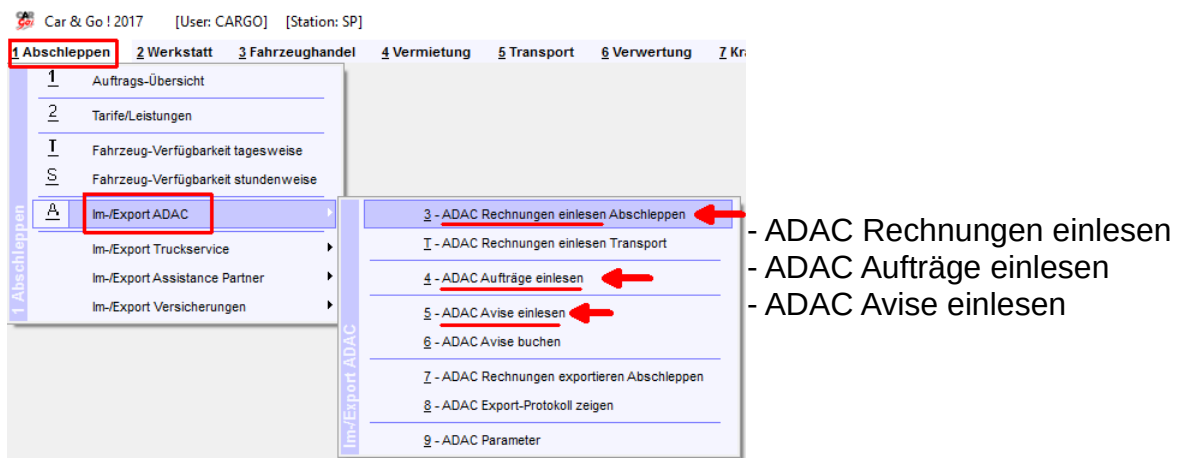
Car & Go ! 2017 [User: CARGO] [Station: SP]

1 Abschleppen 2 Werkstatt 3 Fahrzeughandel 4 Vermietung 5 Transport 6 Verwertung 7 Kr

1 Abschleppen

1 Auftrags-Übersicht

2 Tarife/Leistungen

T Fahrzeug-Verfügbarkeit tagesweise

S Fahrzeug-Verfügbarkeit stundenweise

A Im-/Export ADAC

Im-/Export Truckservice

Im-/Export Assistance Partner

Im-/Export Versicherungen

Im-/Export ADAC

3 - ADAC Rechnungen einlesen Abschleppen

T - ADAC Rechnungen einlesen Transport

4 - ADAC Aufträge einlesen

5 - ADAC Avise einlesen

6 - ADAC Avise buchen

7 - ADAC Rechnungen exportieren Abschleppen

8 - ADAC Export-Protokoll zeigen

9 - ADAC Parameter

- ADAC Rechnungen einlesen
- ADAC Aufträge einlesen
- ADAC Avise einlesen